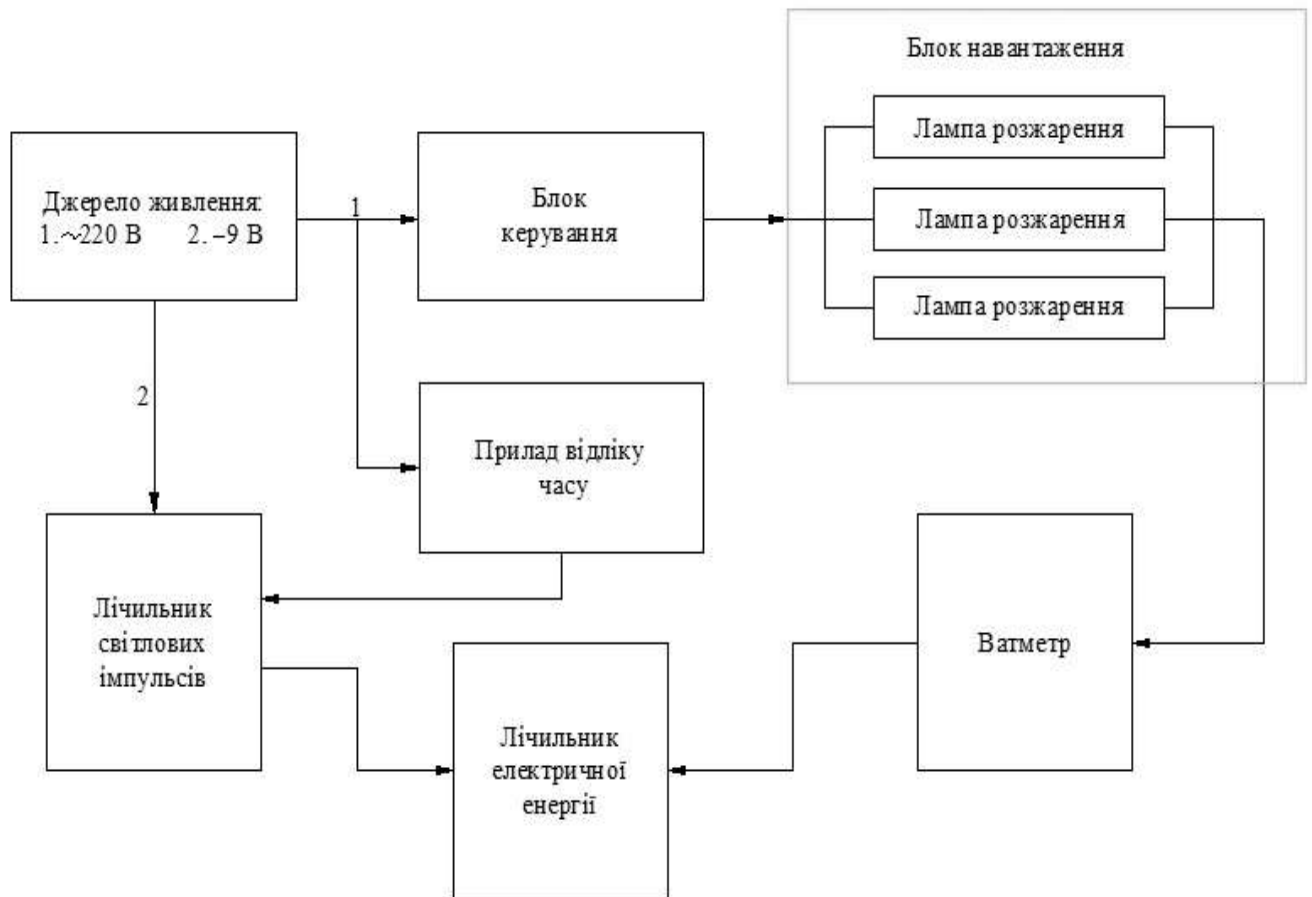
Блок навантаження

Лампа розжарення

Лампа розжарення

Лампа розжарення

Джерело живлення:
1.~220 В 2. –9 В

1

Блок керування

2

Прилад відліку часу

Лічильник світлових імпульсів

Ватметр

Лічильник електричної енергії